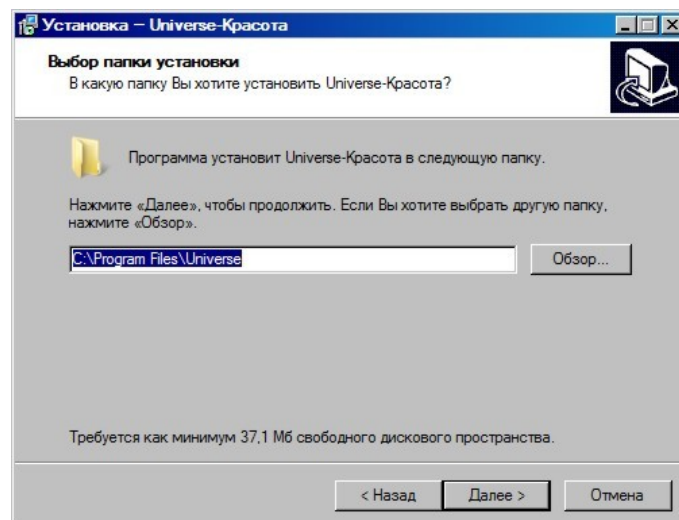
Установка – Universe-Красота

Выбор папки установки
В какую папку Вы хотите установить Universe-Красота?

Программа установит Universe-Красота в следующую папку.

Нажмите «Далее», чтобы продолжить. Если Вы хотите выбрать другую папку, нажмите «Обзор».

C:\Program Files\Universe

Обзор...

Требуется как минимум 37,1 Мб свободного дискового пространства.

< Назад
Далее >
Отмена